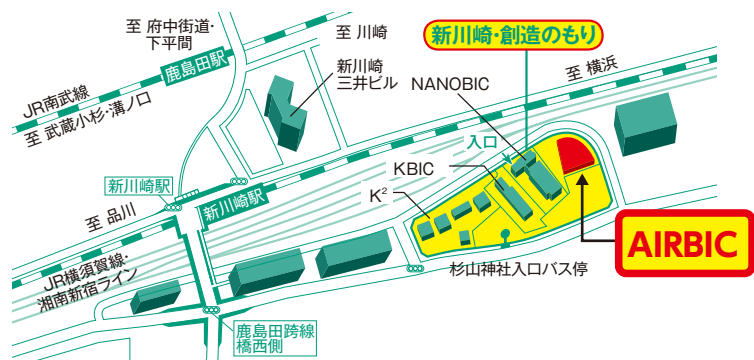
至 府中街道・下平間

至 川崎

新川崎・創造のもり

鹿島田駅

新川崎三井ビル

NANOBIC

至 横浜

JR南武線

至 武蔵小杉・溝ノ口

入口

KBIC

新川崎駅

新川崎駅

$K^2$

至 品川

AIRBIC

JR横須賀線・湘南新宿ライン

杉山神社入口バス停

鹿島田跨線橋西側